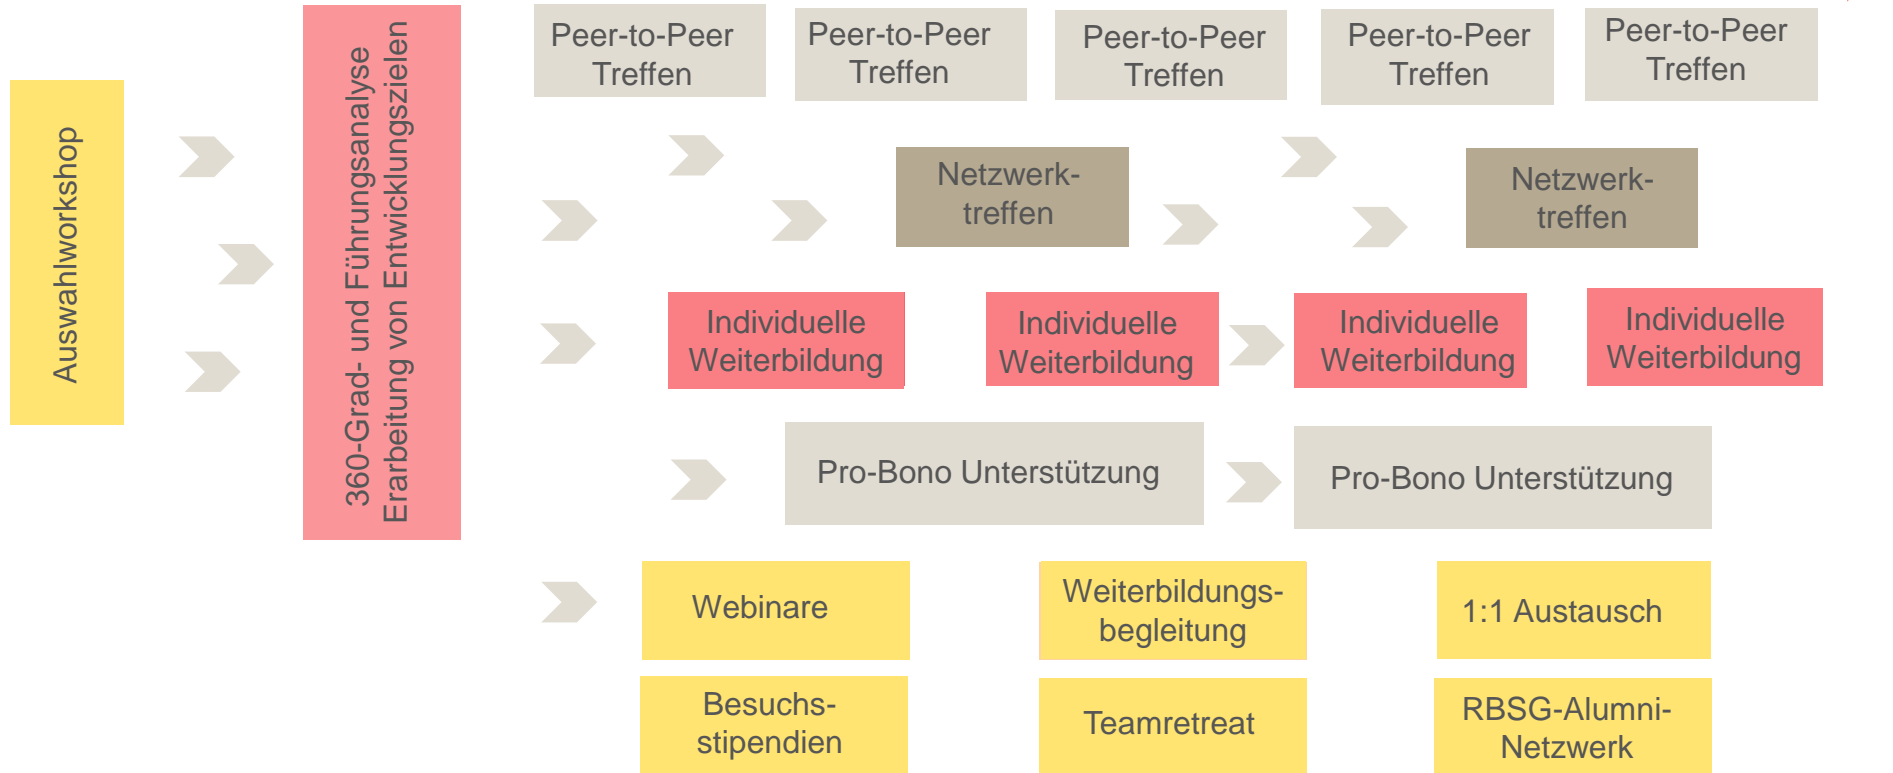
Auswahlworkshop

360-Grad- und Führungsanalyse
Erarbeitung von Entwicklungszielen

Peer-to-Peer Treffen

Peer-to-Peer Treffen

Peer-to-Peer Treffen

Peer-to-Peer Treffen

Peer-to-Peer Treffen

Netzwerktreffen

Netzwerktreffen

Individuelle Weiterbildung

Individuelle Weiterbildung

Individuelle Weiterbildung

Individuelle Weiterbildung

Pro-Bono Unterstützung

Pro-Bono Unterstützung

Webinare

Weiterbildungsbegleitung

1:1 Austausch

Besuchsstipendien

Teamretreat

RBSG-Alumni-Netzwerk